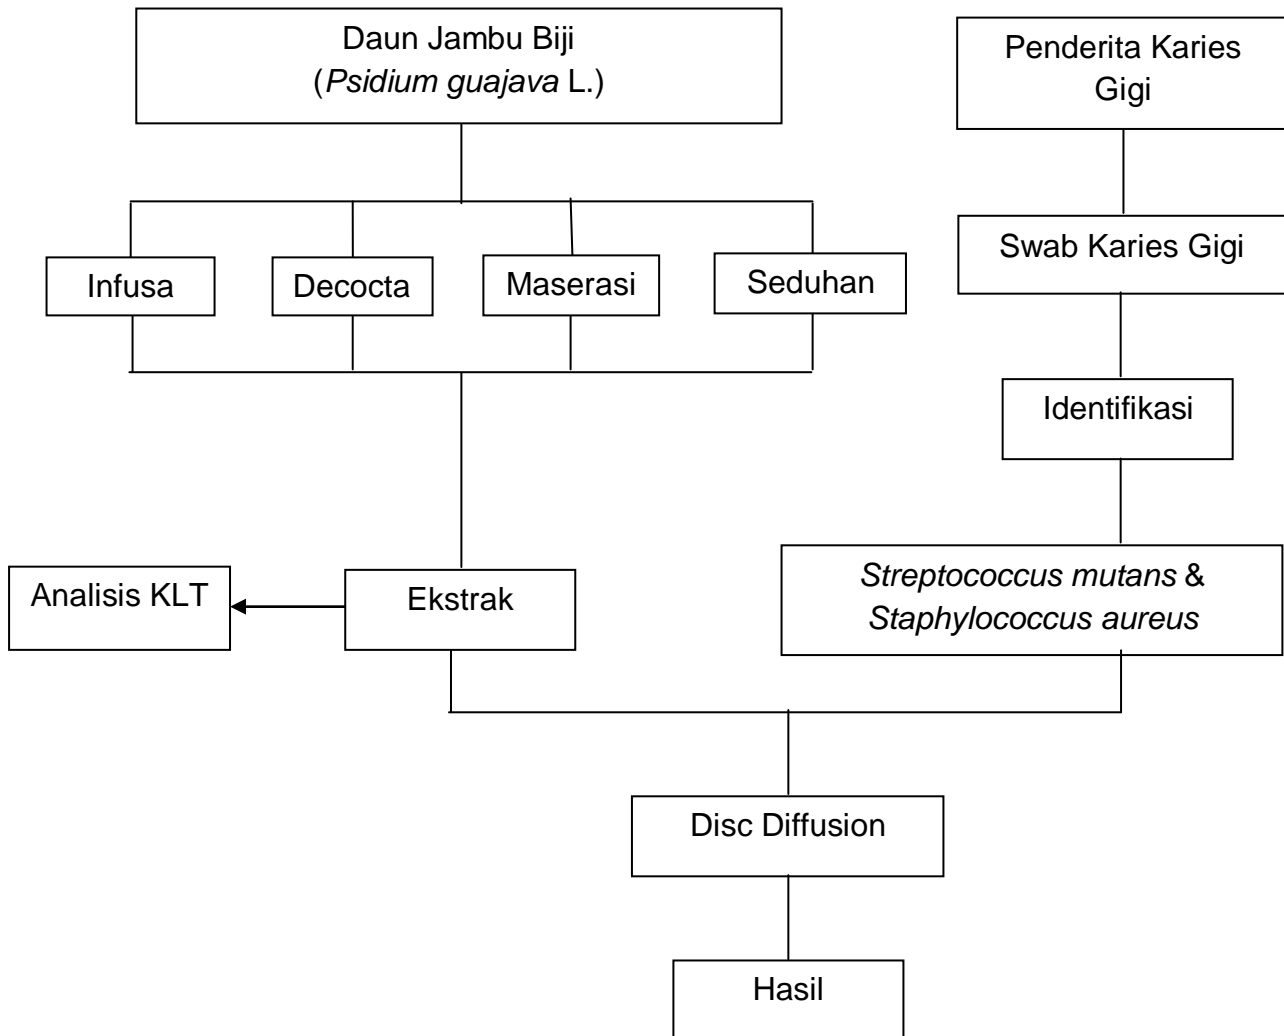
Daun Jambu Biji
(Psidium guajava L.)

Penderita Karies Gigi

Infusa

Decocta

Maserasi

Seduhan

Swab Karies Gigi

Identifikasi

Analisis KLT

Ekstrak

Streptococcus mutans & Staphylococcus aureus

Disc Diffusion

Hasil